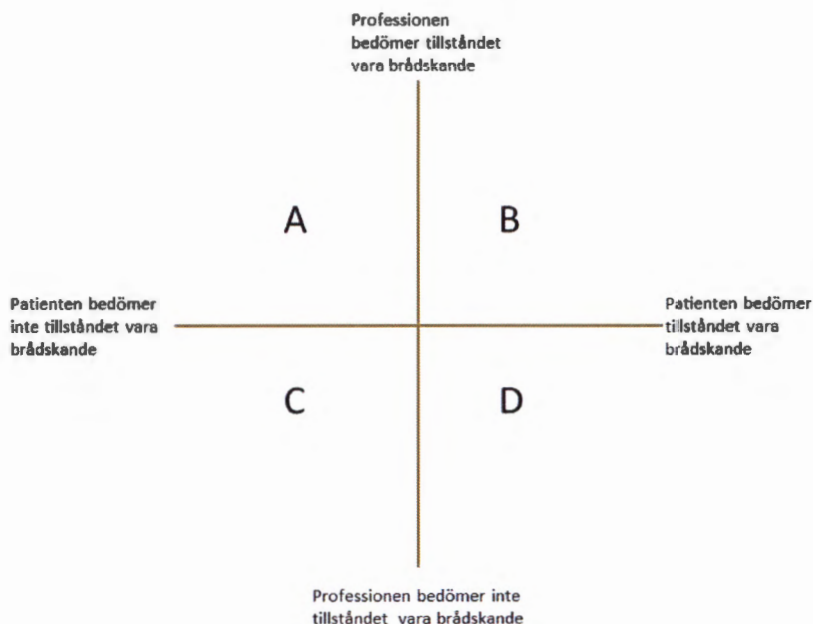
Professionen bedömer tillståndet vara brådskande

A

B

Patienten bedömer inte tillståndet vara brådskande

Patienten bedömer tillståndet vara brådskande

C

D

Professionen bedömer inte tillståndet vara brådskande